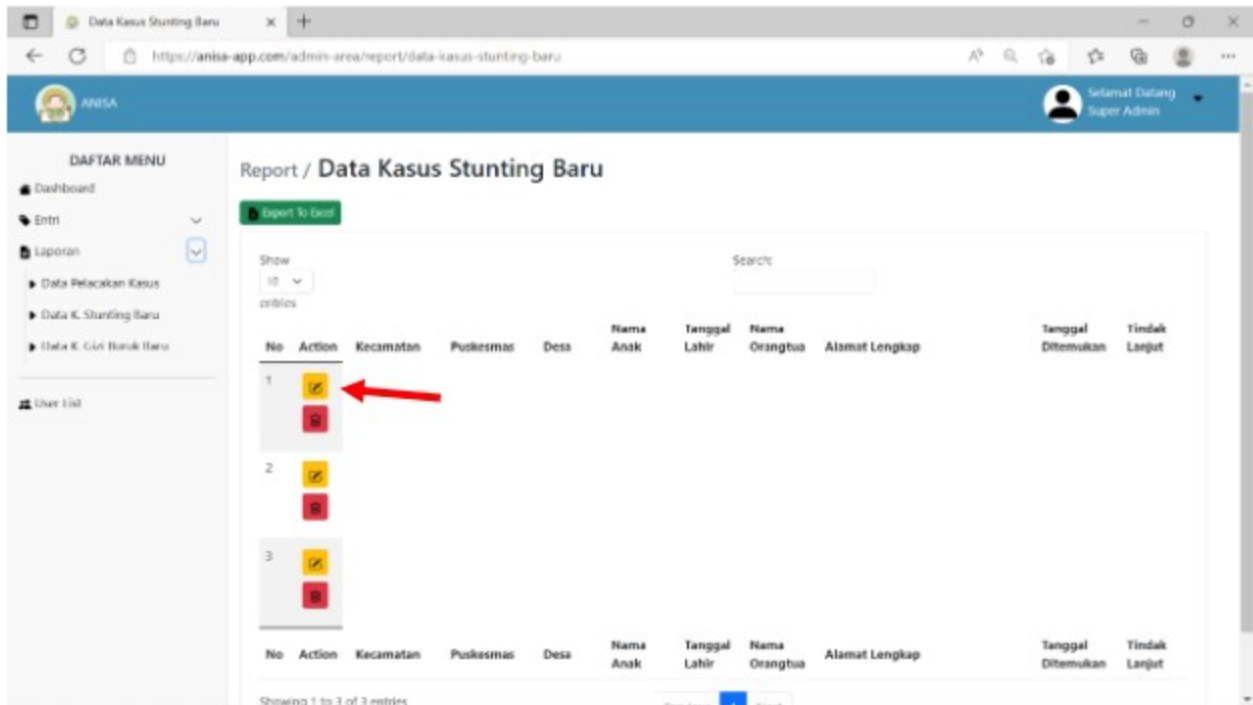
Data Kasus Stunting Baru

https://anisa-app.com/admin-area/report/data-kasus-stunting-baru

ANISA

Selamat Datang Super Admin

DAFTAR MENU

Dashboard

Entri

Laporan

Data Pelacakan Kasus

Data K. Stunting Baru

Data K. Gizi Buruk Baru

User List

Report / Data Kasus Stunting Baru

Export To Excel

Show 10 entries

Search:

| No | Action | Kecamatan | Puskesmas | Desa | Nama Anak | Tanggal Lahir | Nama Orangtua | Alamat Lengkap | Tanggal Ditemukan | Tindak Lanjut |
|---|---|---|---|---|---|---|---|---|---|---|
| 1 | | | | | | | | | | |
| 2 | | | | | | | | | | |
| 3 | | | | | | | | | | |
| No | Action | Kecamatan | Puskesmas | Desa | Nama Anak | Tanggal Lahir | Nama Orangtua | Alamat Lengkap | Tanggal Ditemukan | Tindak Lanjut |

Showing 1 to 3 of 3 entries

Previous 1 Next